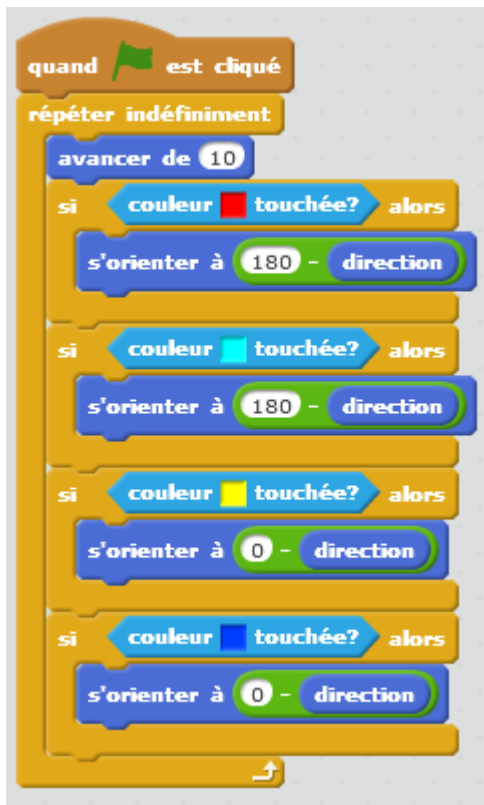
quand est cliqué
répéter indéfiniment
avancer de 10
si couleur touchée? alors
s'orienter à 180 - direction
si couleur touchée? alors
s'orienter à 180 - direction
si couleur touchée? alors
s'orienter à 0 - direction
si couleur touchée? alors
s'orienter à 0 - direction